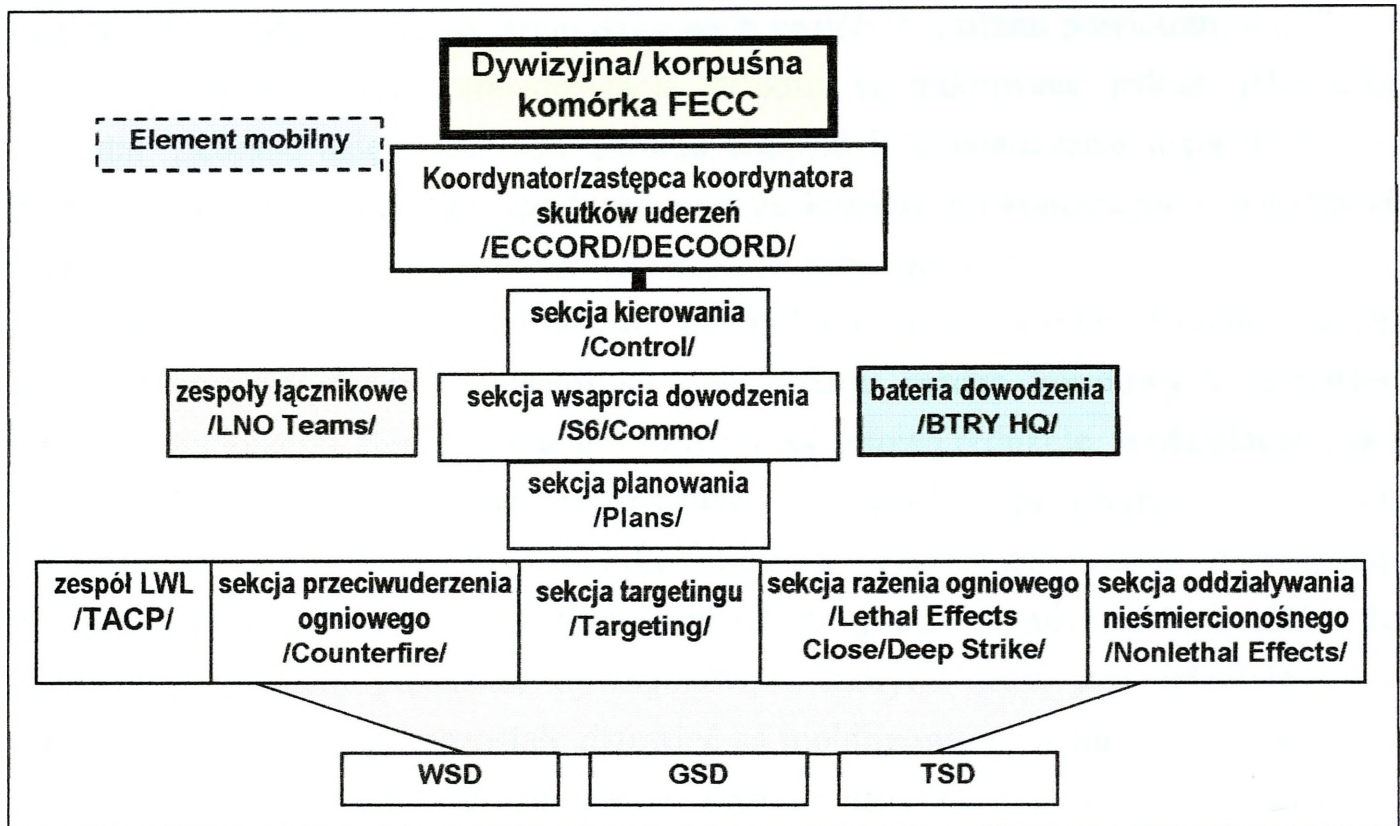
Dywizyjna/ korpuśna komórka FECC

Element mobilny

Koordynator/zastępca koordynatora skutków uderzeń /ECCORD/DECOORD/

sekcja kierowania /Control/

zespoły łącznikowe /LNO Teams/

sekcja wsaprcia dowodzenia /S6/Commo/

bateria dowodzenia /BTRY HQ/

sekcja planowania /Plans/

| zespół LWL /TACP/ | sekcja przeciwuderzenia ogniowego /Counterfire/ | sekcja targetingu /Targeting/ | sekcja rażenia ogniowego /Lethal Effects Close/Deep Strike/ | sekcja oddziaływania nieśmiercionośnego /Nonlethal Effects/ |
|---|---|---|---|---|

| WSD | GSD | TSD |
|---|---|---|